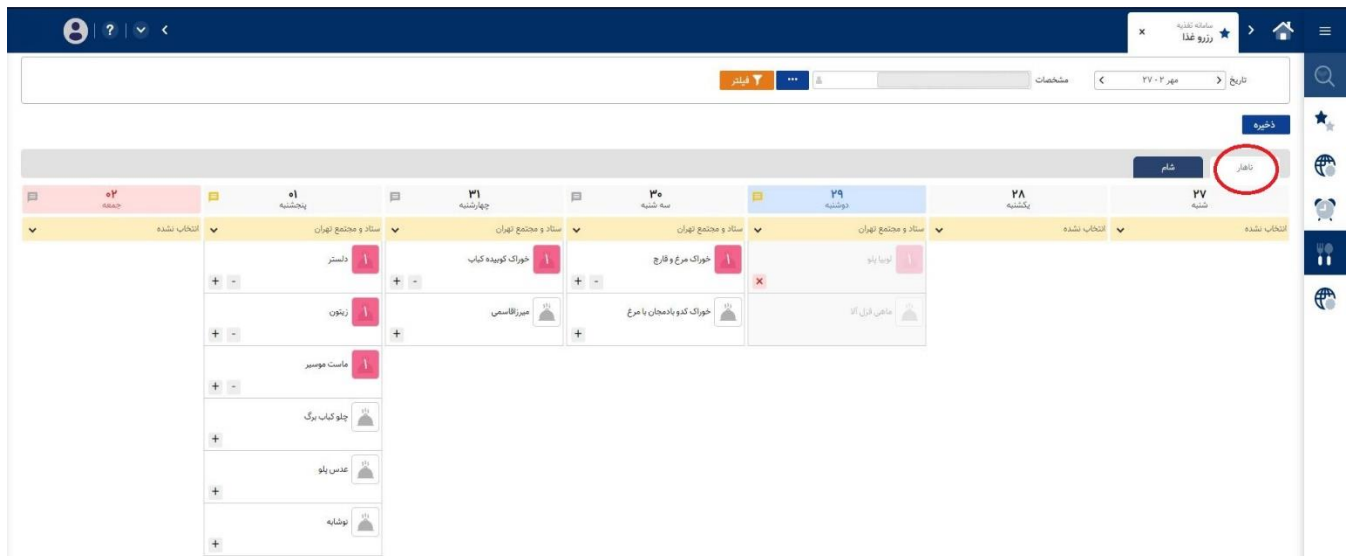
? | ⌄ <

سامانه تغذیه
رزرو غذا ×

تاریخ < مهر ۲۷-۰۲ > مشخصات ... فیلتر

ذخیره

ناهار
شام

۲۷ شنبه
۲۸ یکشنبه
۲۹ دوشنبه
۳۰ سه شنبه
۳۱ چهارشنبه
۰۱ پنجشنبه
۰۲ جمعه

انتخاب نشده
انتخاب نشده
ستاد و مجتمع تهران
ستاد و مجتمع تهران
ستاد و مجتمع تهران
ستاد و مجتمع تهران
انتخاب نشده

۱ لوبیا پلو
×
ماهی قزل آلا

۱ خوراک مرغ و قارچ
+ -
خوراک کدو بادمجان با مرغ
+

۱ خوراک کوبیده کباب
+ -
میرزاقاسمی
+

۱ دلستر
+ -
۱ زیتون
+ -
۱ ماست موسیر
+ -
چلو کباب برگ
+
عدس پلو
+
نوشابه
+